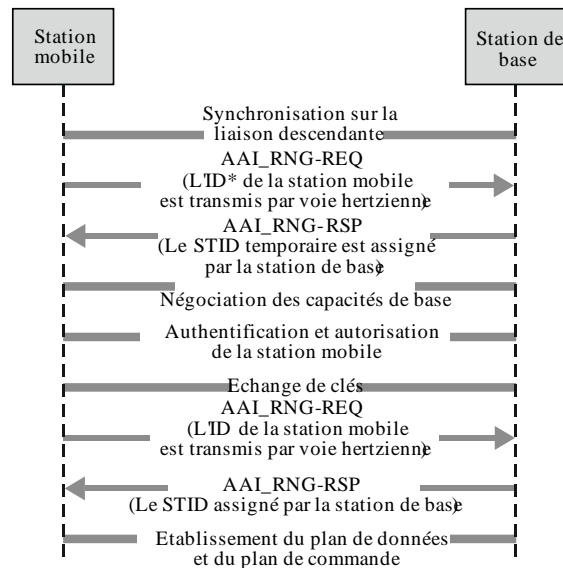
Station mobile

Station de base

Synchronisation sur la liaison descendante

AAI_RNG-REQ
(L'ID* de la station mobile est transmis par voie hertzienne)

AAI_RNG-RSP
(Le STID temporaire est assigné par la station de base)

Négociation des capacités de base

Authentification et autorisation de la station mobile

Echange de clés

AAI_RNG-REQ
(L'ID de la station mobile est transmis par voie hertzienne)

AAI_RNG-RSP
(Le STID assigné par la station de base)

Etablissement du plan de données et du plan de commande